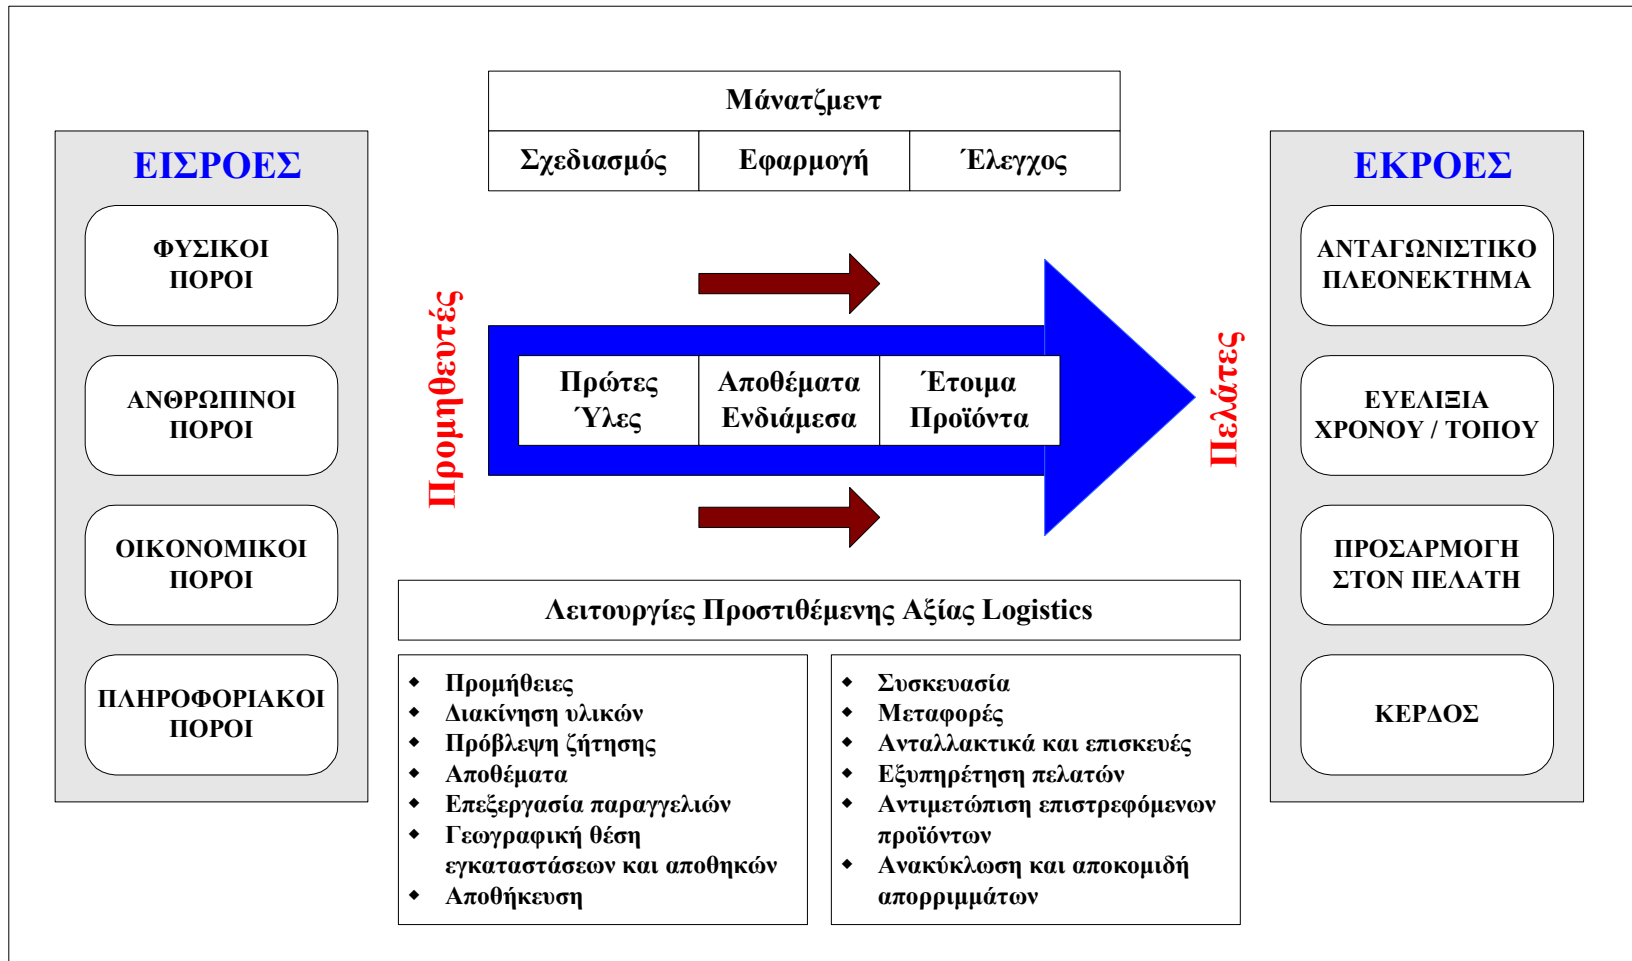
ΕΙΣΡΟΕΣ

ΦΥΣΙΚΟΙ ΠΟΡΟΙ

ΑΝΘΡΩΠΙΝΟΙ ΠΟΡΟΙ

ΟΙΚΟΝΟΜΙΚΟΙ ΠΟΡΟΙ

ΠΛΗΡΟΦΟΡΙΑΚΟΙ ΠΟΡΟΙ

| Μάνατζμεντ | | |
|---|---|---|
| Σχεδιασμός | Εφαρμογή | Έλεγχος |

Προμηθευτές

| Πρώτες Ύλες | Αποθέματα Ενδιάμεσα | Έτοιμα Προϊόντα |
|---|---|---|

Πελάτες

Λειτουργίες Προστιθέμενης Αξίας Logistics

- Προμήθειες
- Διακίνηση υλικών
- Πρόβλεψη ζήτησης
- Αποθέματα
- Επεξεργασία παραγγελιών
- Γεωγραφική θέση εγκαταστάσεων και αποθηκών
- Αποθήκευση

- Συσκευασία
- Μεταφορές
- Ανταλλακτικά και επισκευές
- Εξυπηρέτηση πελατών
- Αντιμετώπιση επιστρεφόμενων προϊόντων
- Ανακύκλωση και αποκομιδή απορριμμάτων

ΕΚΡΟΕΣ

ΑΝΤΑΓΩΝΙΣΤΙΚΟ ΠΛΕΟΝΕΚΤΗΜΑ

ΕΥΕΛΙΞΙΑ ΧΡΟΝΟΥ / ΤΟΠΟΥ

ΠΡΟΣΑΡΜΟΓΗ ΣΤΟΝ ΠΕΛΑΤΗ

ΚΕΡΔΟΣ